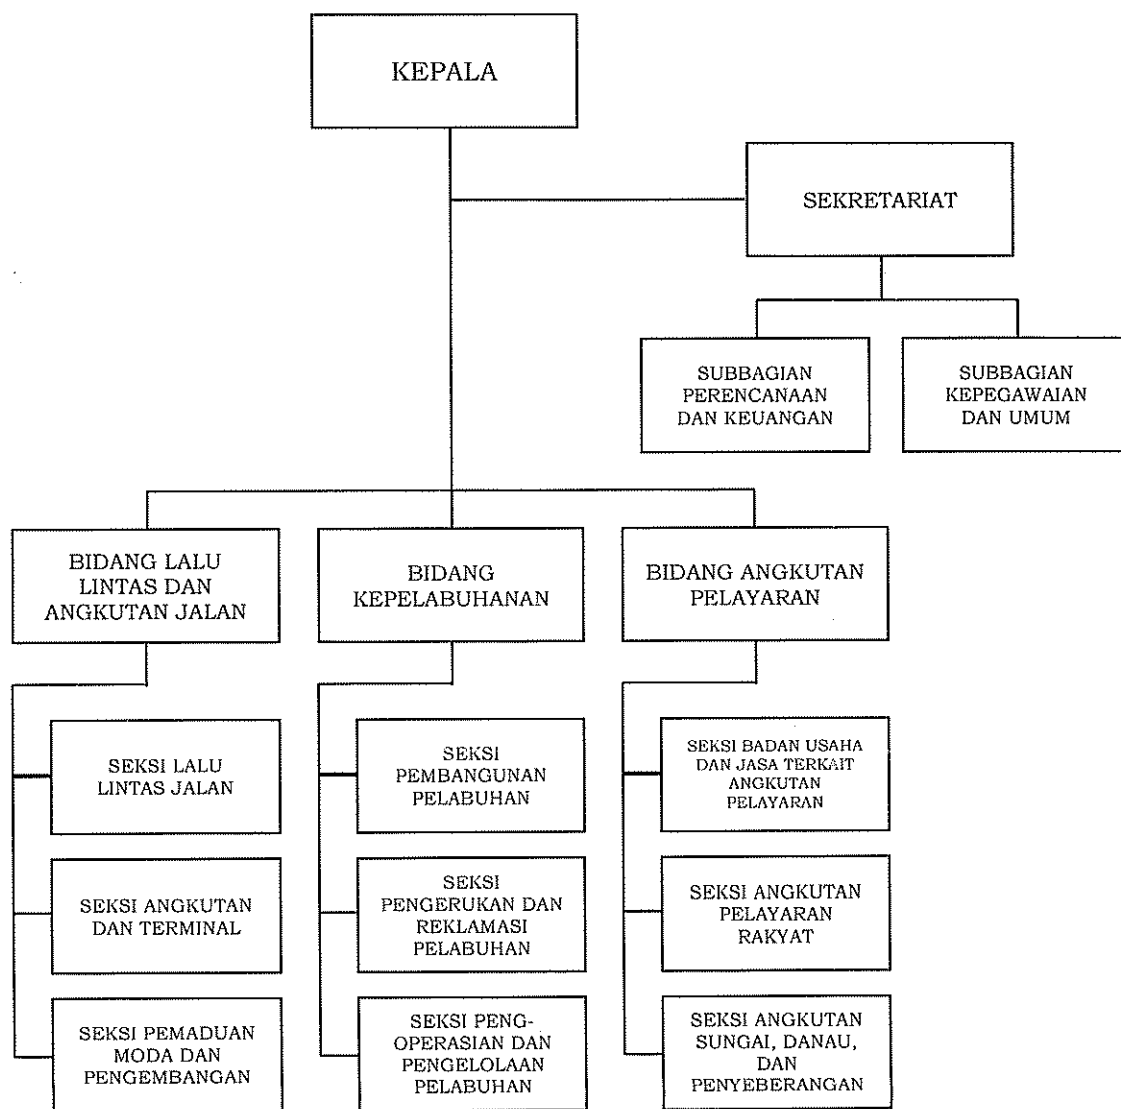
KEPALA

SEKRETARIAT

SUBBAGIAN PERENCANAAN DAN KEUANGAN

SUBBAGIAN KEPEGAWAIAN DAN UMUM

BIDANG LALU LINTAS DAN ANGKUTAN JALAN

BIDANG KEPELABUHANAN

BIDANG ANGKUTAN PELAYARAN

SEKSI LALU LINTAS JALAN

SEKSI ANGKUTAN DAN TERMINAL

SEKSI PEMADUAN MODA DAN PENGEMBANGAN

SEKSI PEMBANGUNAN PELABUHAN

SEKSI PENGERUKAN DAN REKLAMASI PELABUHAN

SEKSI PENGOPERASIAN DAN PENGELOLAAN PELABUHAN

SEKSI BADAN USAHA DAN JASA TERKAIT ANGKUTAN PELAYARAN

SEKSI ANGKUTAN PELAYARAN RAKYAT

SEKSI ANGKUTAN SUNGAI, DANAU, DAN PENYEBERANGAN